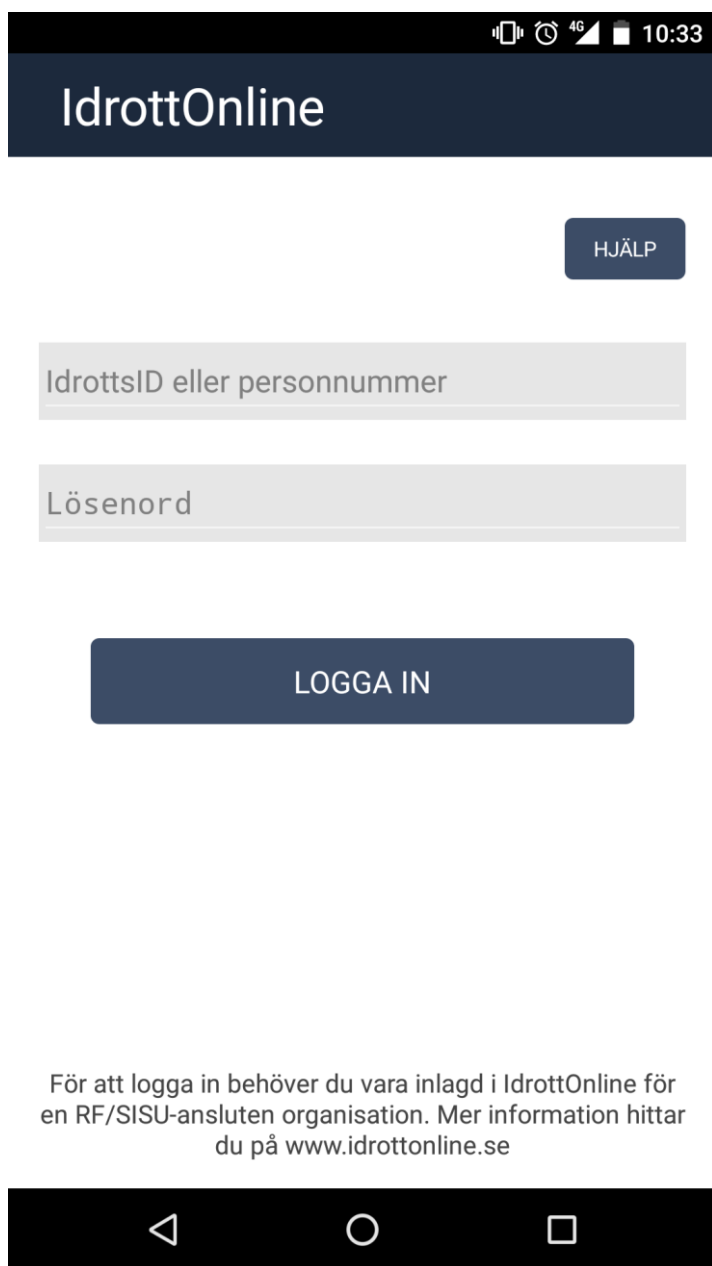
4G 10:33

IdrottOnline

HJÄLP

IdrottsID eller personnummer

Lösenord

LOGGA IN

För att logga in behöver du vara inlagd i IdrottOnline för en RF/SISU-ansluten organisation. Mer information hittar du på www.idrottonline.se